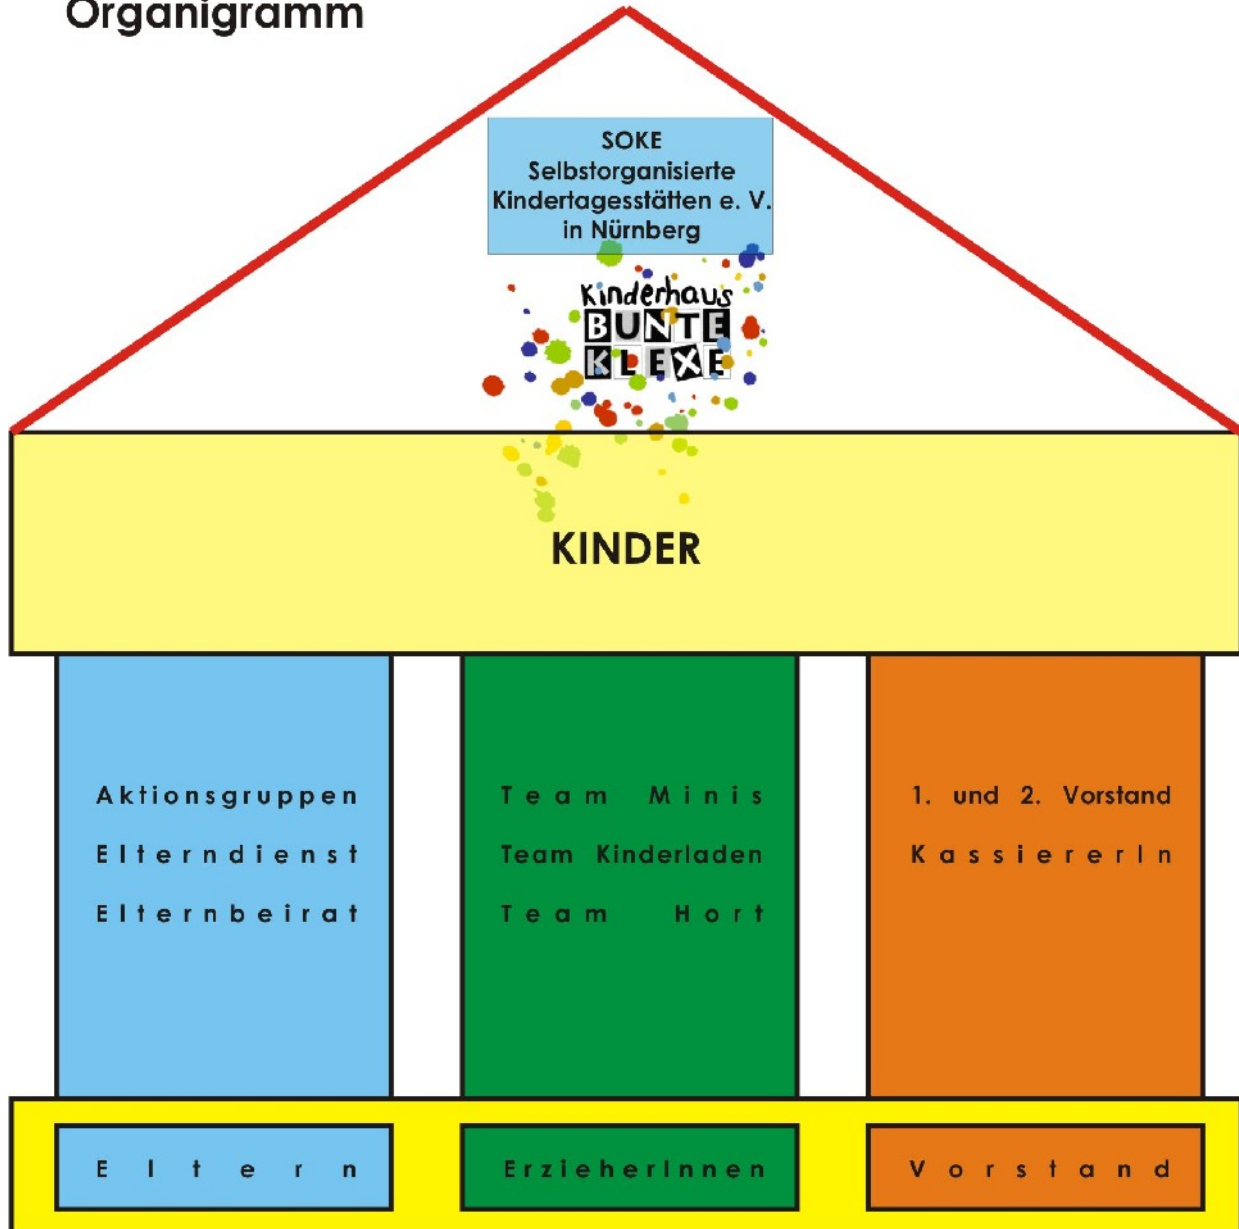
Organigramm

SOKE
Selbstorganisierte
Kindertagesstätten e. V.
in Nürnberg

Kinderhaus
BUNTE
KLEXE

KINDER

Aktionsgruppen
Elterndienst
Elternbeirat

Team Minis
Team Kinderladen
Team Hort

1. und 2. Vorstand
KassiererIn

Eltern

ErzieherInnen

Vorstand